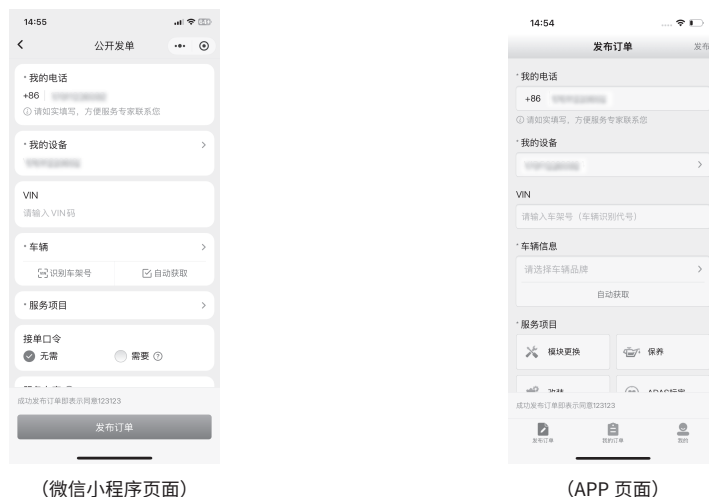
14:55

公开发单

* 我的电话
+86 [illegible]
ⓘ 请如实填写，方便服务专家联系您

* 我的设备
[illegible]

VIN
请输入VIN码

* 车辆
识别车架号 | 自动获取

* 服务项目

接单口令
无需 需要

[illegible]

成功发布订单即表示同意123123

发布订单

（微信小程序页面）

14:54

发布订单 发布

* 我的电话
+86 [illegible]
ⓘ 请如实填写，方便服务专家联系您

* 我的设备
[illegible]

VIN
请输入车架号（车辆识别代号）

* 车辆信息
请选择车辆品牌
自动获取

* 服务项目
模块更换 保养
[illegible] ADAS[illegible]

成功发布订单即表示同意123123

发布订单 我的订单 我的

（APP 页面）